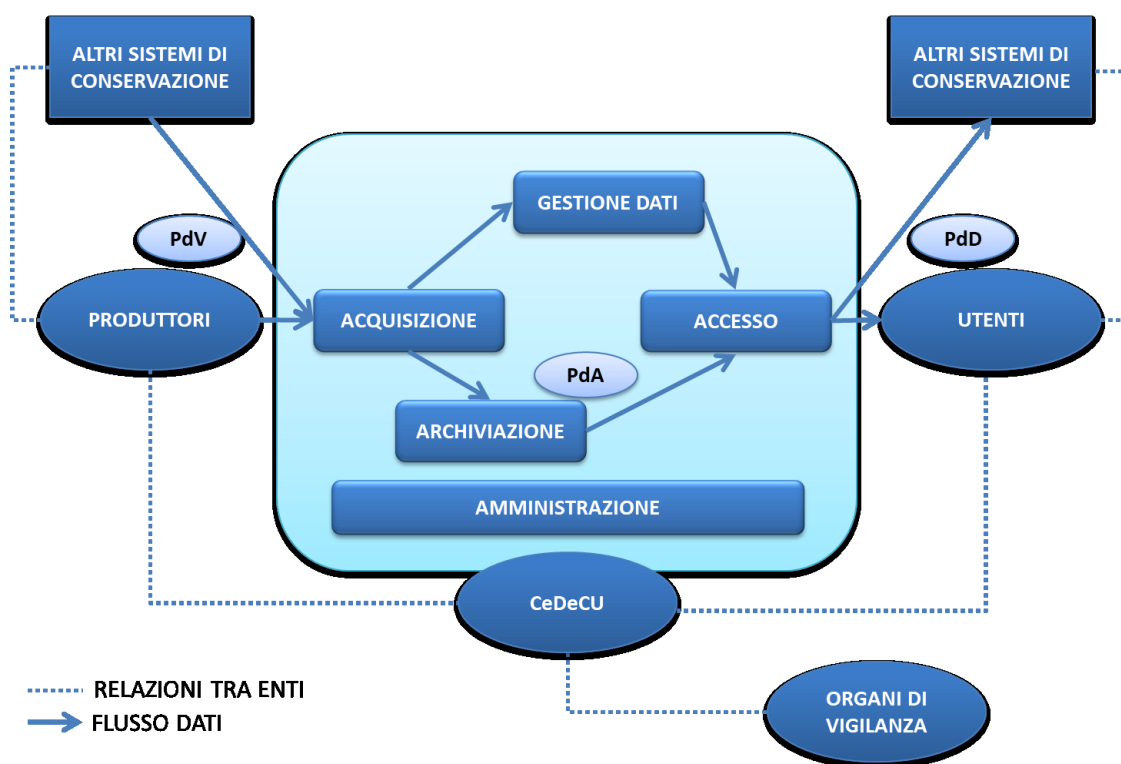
ALTRI SISTEMI DI CONSERVAZIONE

ALTRI SISTEMI DI CONSERVAZIONE

GESTIONE DATI

PdV

PdD

PRODUTTORI

ACQUISIZIONE

ACCESSO

UTENTI

PdA

ARCHIVIAZIONE

AMMINISTRAZIONE

CeDeCU

RELAZIONI TRA ENTI

FLUSSO DATI

ORGANI DI VIGILANZA